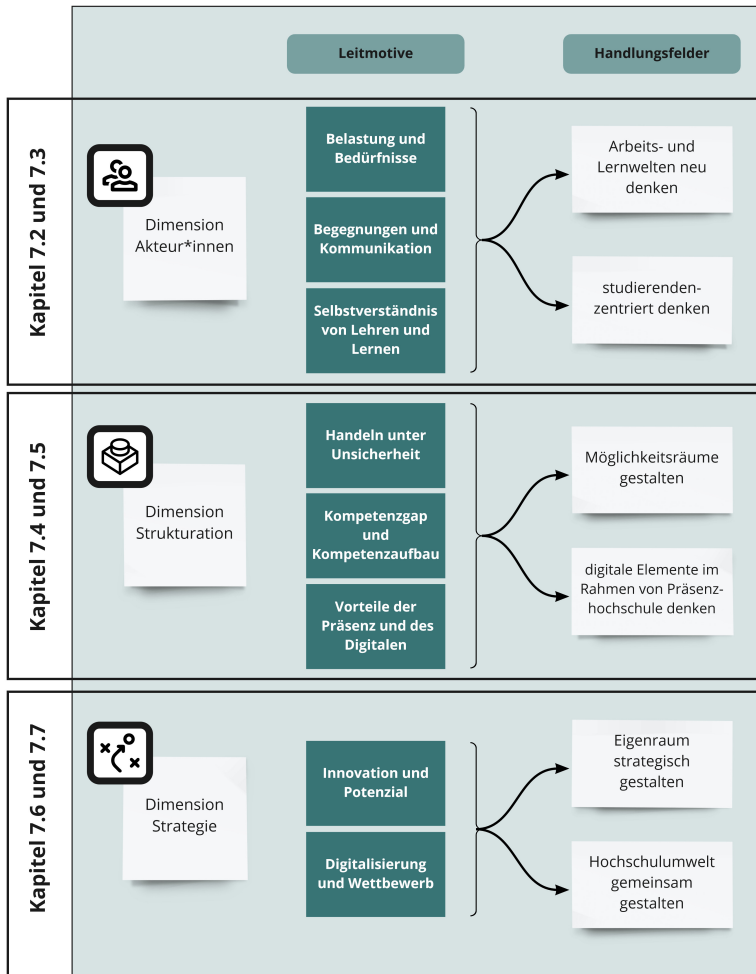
Leitmotive

Handlungsfelder

Kapitel 7.2 und 7.3

Dimension Akteur*innen

Belastung und Bedürfnisse

Begegnungen und Kommunikation

Selbstverständnis von Lehren und Lernen

Arbeits- und Lernwelten neu denken

studierendenzentriert denken

Kapitel 7.4 und 7.5

Dimension Strukturation

Handeln unter Unsicherheit

Kompetenzgap und Kompetenzaufbau

Vorteile der Präsenz und des Digitalen

Möglichkeitsräume gestalten

digitale Elemente im Rahmen von Präsenzhochschule denken

Kapitel 7.6 und 7.7

Dimension Strategie

Innovation und Potenzial

Digitalisierung und Wettbewerb

Eigenraum strategisch gestalten

Hochschulumwelt gemeinsam gestalten